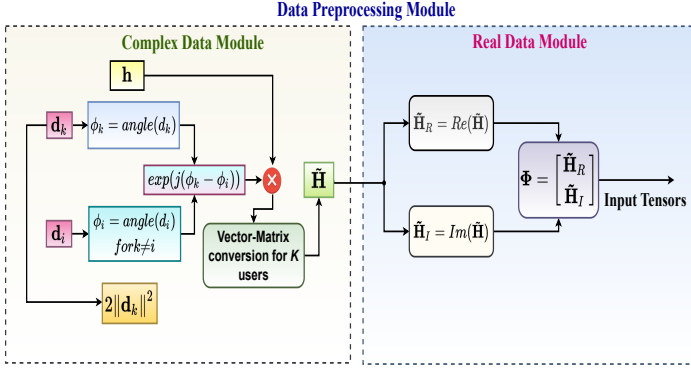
Data Preprocessing Module

Complex Data Module

$\mathbf{h}$

$\mathbf{d}_k$

$\phi_k = angle(\mathbf{d}_k)$

$exp(j(\phi_k - \phi_i))$

$\mathbf{d}_i$

$\phi_i = angle(\mathbf{d}_i)$
$for k \neq i$

Vector-Matrix conversion for $K$ users

$\tilde{\mathbf{H}}$

$2\|\mathbf{d}_k\|^2$

Real Data Module

$\tilde{\mathbf{H}}_R = Re(\tilde{\mathbf{H}})$

$\tilde{\mathbf{H}}_I = Im(\tilde{\mathbf{H}})$

$\mathbf{\Phi} = \begin{bmatrix} \tilde{\mathbf{H}}_R \\ \tilde{\mathbf{H}}_I \end{bmatrix}$

Input Tensors